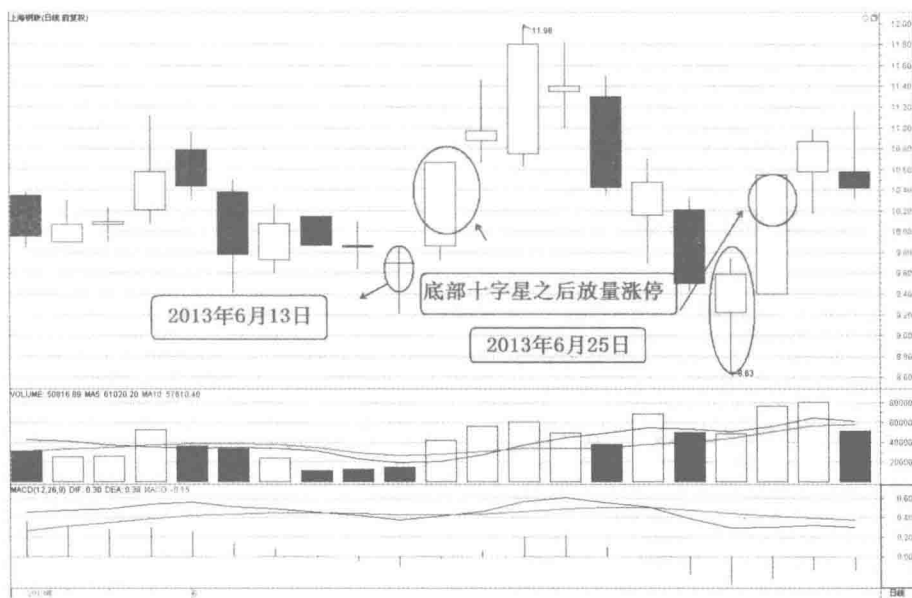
上海钢联(日线 前复权)

11.98

12.00
11.80
11.60
11.40
11.20
11.00
10.80
10.60
10.40
10.20
10.00
9.80
9.60
9.40
9.20
9.00
8.80
8.60

底部十字星之后放量涨停

2013年6月13日

2013年6月25日

8.63

VOLUME: 50816.89 MA5: 61020.20 MA10: 57810.40

80000
60000
40000
20000

MACD(12,26,9) DIF: 0.30 DEA: 0.38 MACD: -0.15

0.60
0.40
0.20
0.00

日线